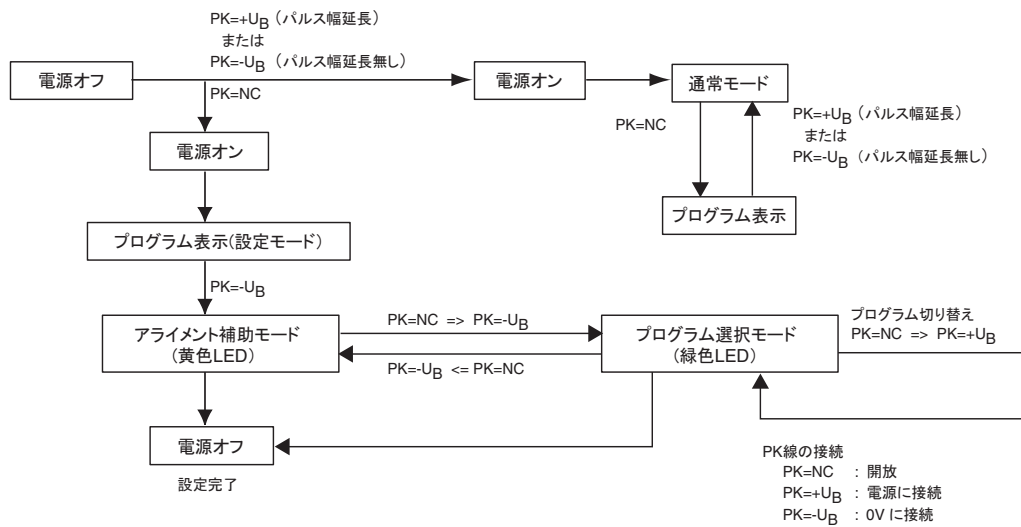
PK=+$U_B$（パルス幅延長）
または
PK=-$U_B$（パルス幅延長無し）

電源オフ

電源オン

通常モード

PK=NC

PK=NC

PK=+$U_B$（パルス幅延長）
または
PK=-$U_B$（パルス幅延長無し）

電源オン

プログラム表示

プログラム表示(設定モード)

PK=-$U_B$

PK=NC => PK=-$U_B$

プログラム切り替え
PK=NC => PK=+$U_B$

アライメント補助モード
（黄色LED）

プログラム選択モード
（緑色LED）

PK=-$U_B$ <= PK=NC

電源オフ

設定完了

PK線の接続
PK=NC ：開放
PK=+$U_B$ ：電源に接続
PK=-$U_B$ ：0V に接続